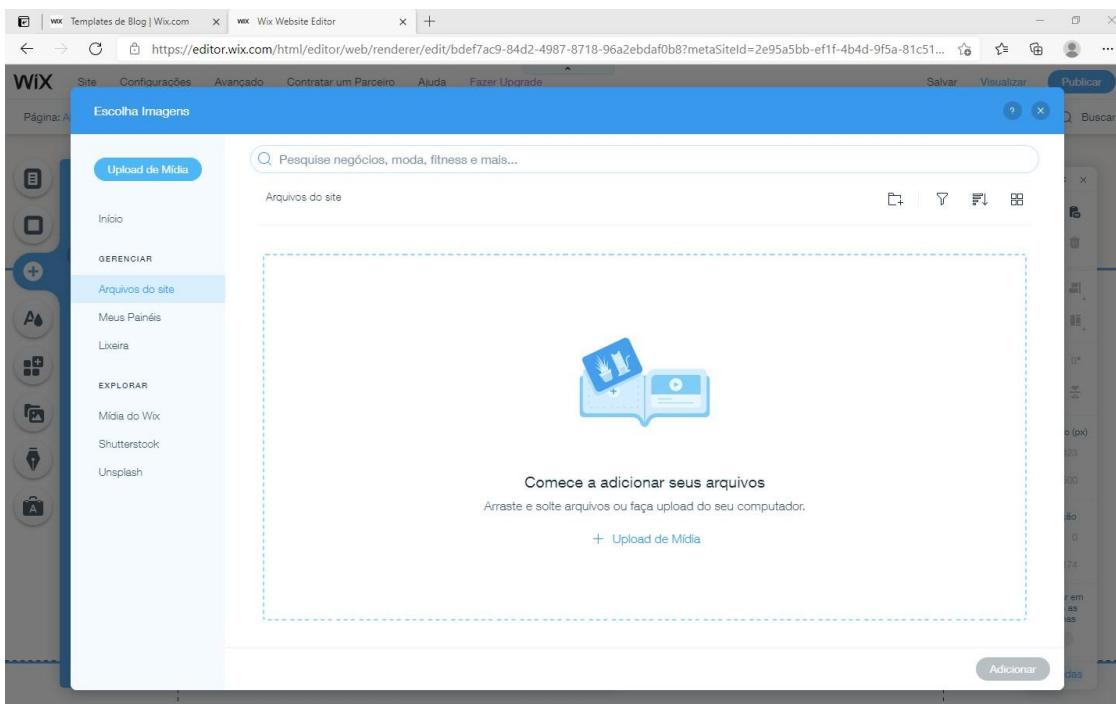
WiX Templates de Blog | Wix.com ×
WiX Wix Website Editor × +

https://editor.wix.com/html/editor/web/renderer/edit/bdef7ac9-84d2-4987-8718-96a2ebdaf0b8?metaSiteId=2e95a5bb-ef1f-4b4d-9f5a-81c51...

WiX Site Configurações Avançado Contratar um Parceiro Ajuda Fazer Upgrade Salvar Visualizar Publicar

Página: A Buscar

Escolha Imagens

Upload de Mídia

Início

GERENCIAR

Arquivos do site

Meus Painéis

Lixeira

EXPLORAR

Mídia do Wix

Shutterstock

Unsplash

Pesquise negócios, moda, fitness e mais...

Arquivos do site

Comece a adicionar seus arquivos

Arraste e solte arquivos ou faça upload do seu computador.

+ Upload de Mídia

Adicionar

o (px)

ão

r em
as
as

das